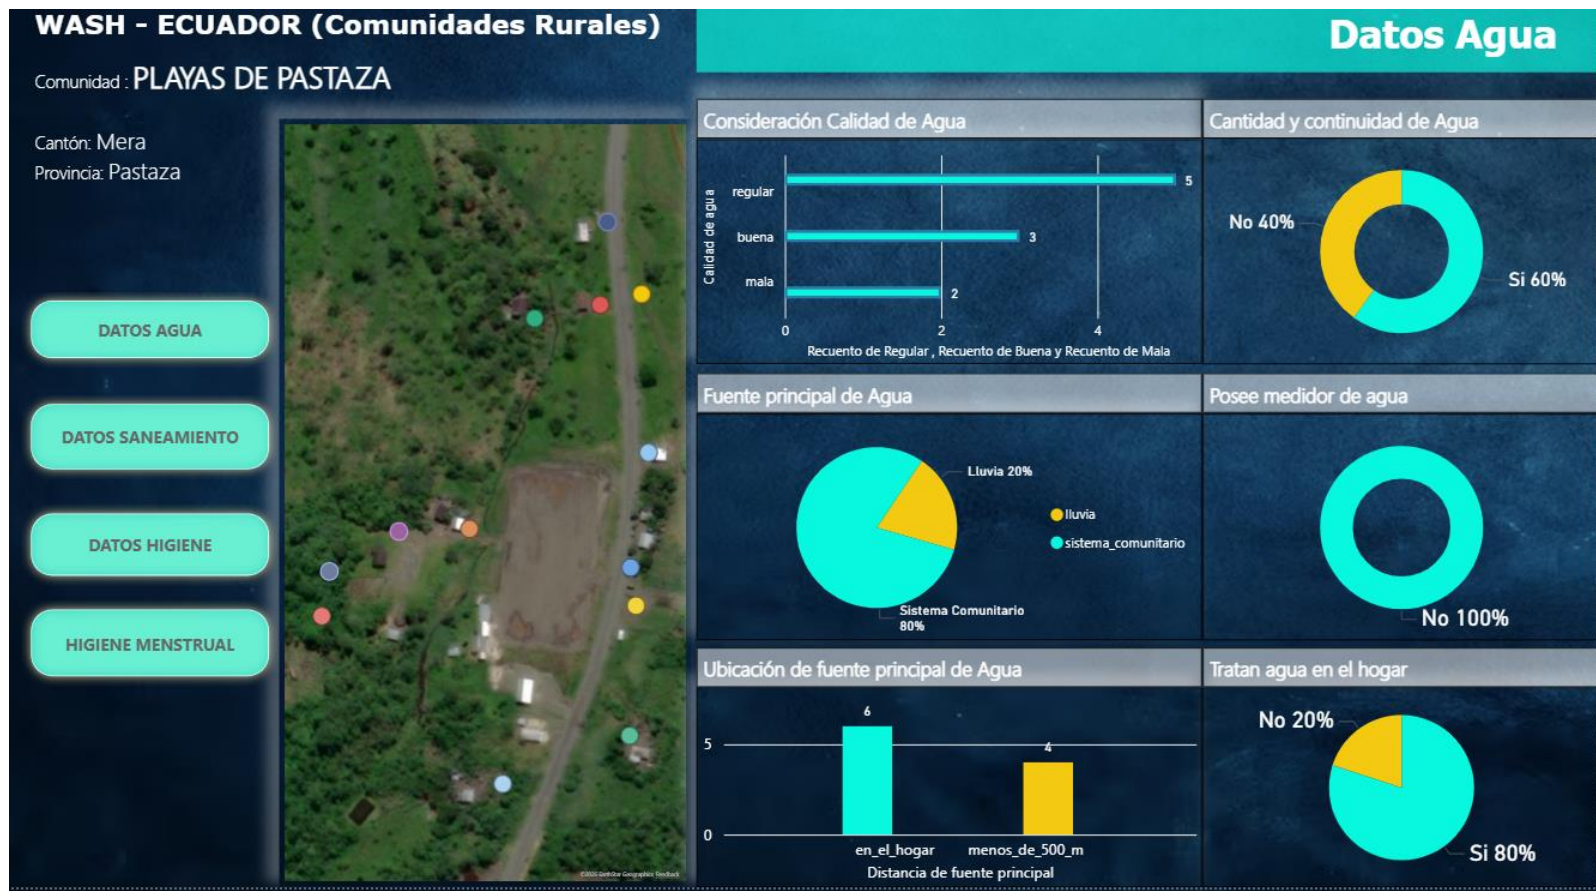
WASH - ECUADOR (Comunidades Rurales)

Comunidad : PLAYAS DE PASTAZA

Cantón: Mera
Provincia: Pastaza

DATOS AGUA

DATOS SANEAMIENTO

DATOS HIGIENE

HIGIENE MENSTRUAL

Datos Agua

Consideración Calidad de Agua

Calidad de agua

regular 5
buena 3
mala 2

0 2 4

Recuento de Regular , Recuento de Buena y Recuento de Mala

Cantidad y continuidad de Agua

No 40%
Si 60%

Fuente principal de Agua

Lluvia 20%
lluvia
sistema_comunitario
Sistema Comunitario 80%

Posee medidor de agua

No 100%

Ubicación de fuente principal de Agua

6
4
5
0
en_el_hogar
menos_de_500_m
Distancia de fuente principal

Tratan agua en el hogar

No 20%
Si 80%